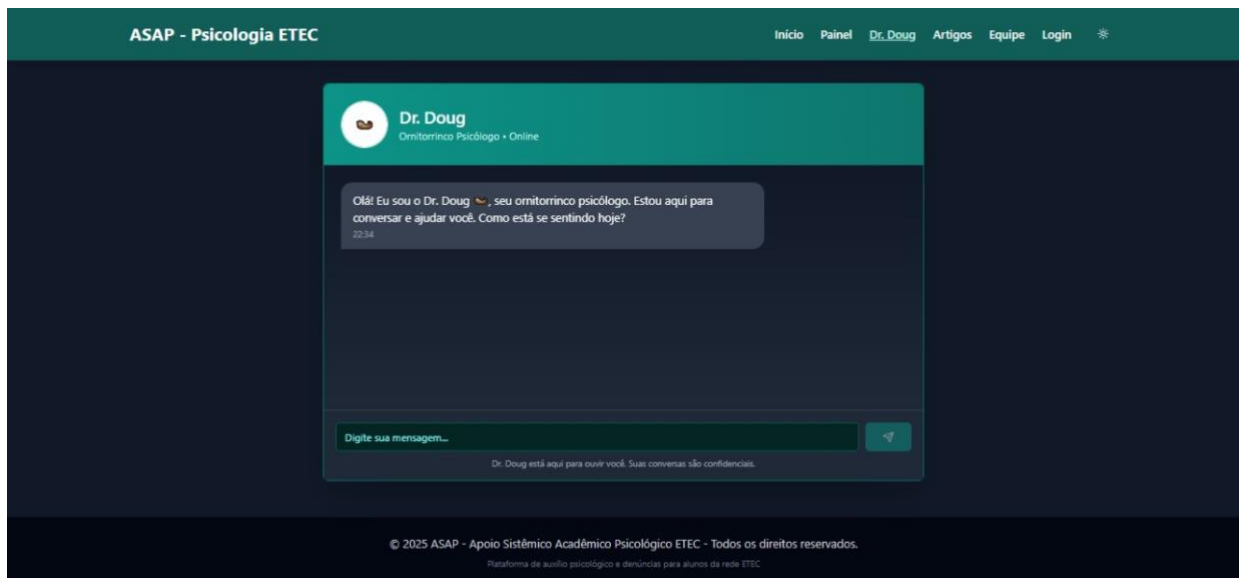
ASAP - Psicologia ETEC

Início Painel Dr. Doug Artigos Equipe Login

Dr. Doug
Ornitorrinco Psicólogo • Online

Olá! Eu sou o Dr. Doug, seu ornitorrinco psicólogo. Estou aqui para conversar e ajudar você. Como está se sentindo hoje?
22:34

Digite sua mensagem...

Dr. Doug está aqui para ouvir você. Suas conversas são confidenciais.

© 2025 ASAP - Apoio Sistêmico Acadêmico Psicológico ETEC - Todos os direitos reservados.

Plataforma de auxílio psicológico e denúncias para alunos da rede ETEC